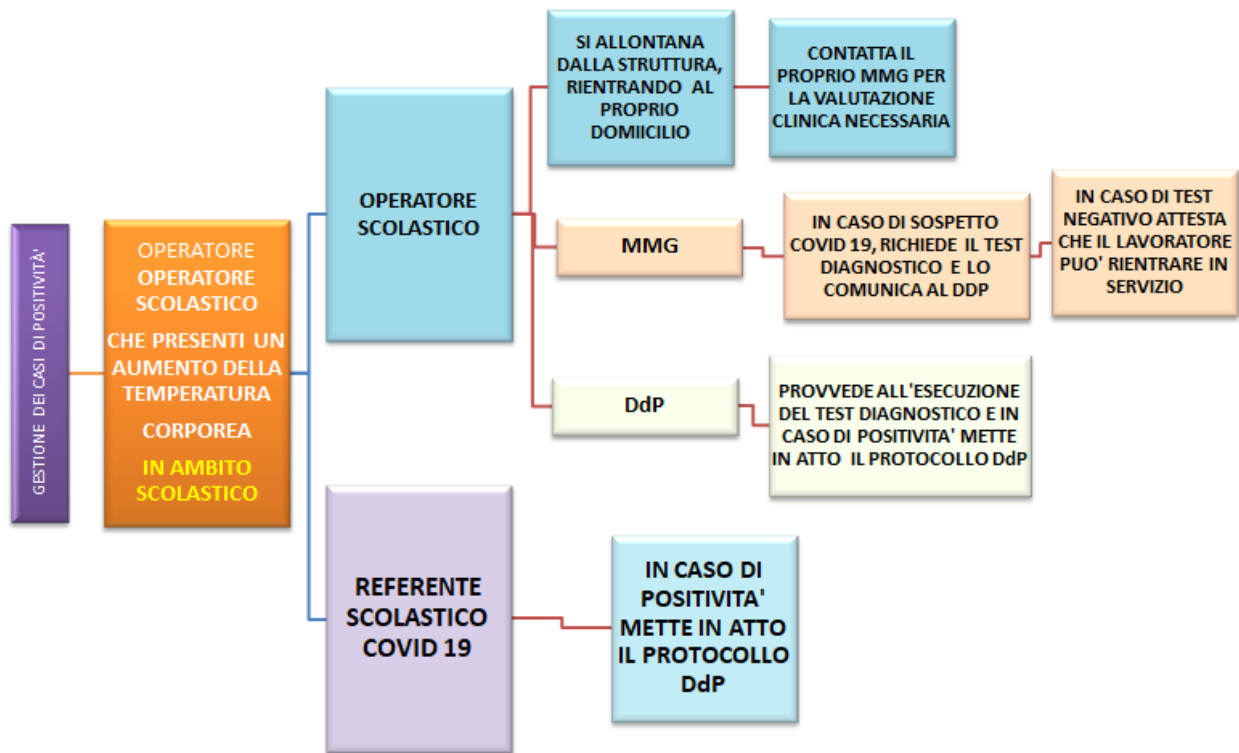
GESTIONE DEI CASI DI POSITIVITÀ

OPERATORE
OPERATORE SCOLASTICO
CHE PRESENTI UN AUMENTO DELLA TEMPERATURA
CORPOREA
IN AMBITO SCOLASTICO

OPERATORE SCOLASTICO

SI ALLONTANA DALLA STRUTTURA, RIENTRANDO AL PROPRIO DOMIICILIO

CONTATTA IL PROPRIO MMG PER LA VALUTAZIONE CLINICA NECESSARIA

MMG

IN CASO DI SOSPETTO COVID 19, RICHIEDE IL TEST DIAGNOSTICO E LO COMUNICA AL DDP

IN CASO DI TEST NEGATIVO ATTESTA CHE IL LAVORATORE PUO' RIENTRARE IN SERVIZIO

DdP

PROVVEDE ALL'ESECUZIONE DEL TEST DIAGNOSTICO E IN CASO DI POSITIVITA' METTE IN ATTO IL PROTOCOLLO DdP

REFERENTE SCOLASTICO COVID 19

IN CASO DI POSITIVITA' METTE IN ATTO IL PROTOCOLLO DdP